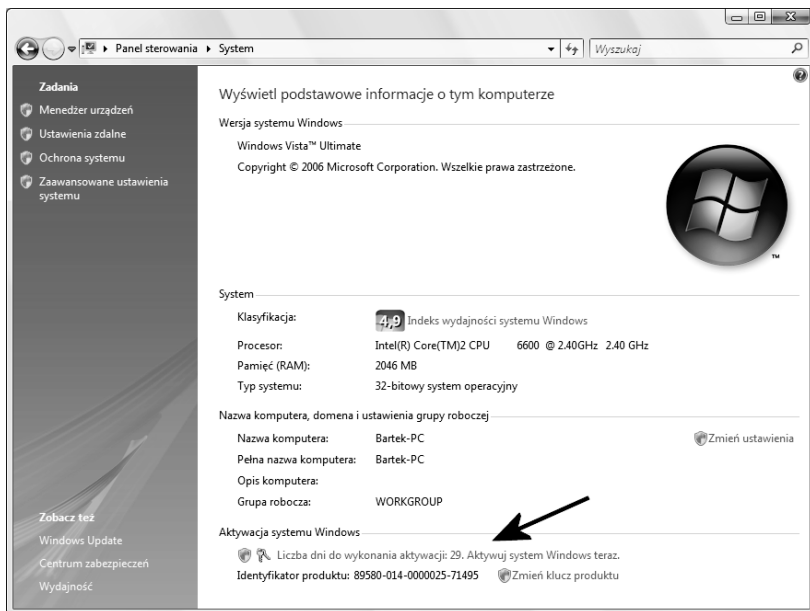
Panel sterowania ▸ System

Wyszukaj

Zadania

Menedżer urządzeń

Ustawienia zdalne

Ochrona systemu

Zaawansowane ustawienia systemu

Wyświetl podstawowe informacje o tym komputerze

Wersja systemu Windows

Windows Vista™ Ultimate

Copyright © 2006 Microsoft Corporation. Wszelkie prawa zastrzeżone.

System

| | |
|---|---|
| Klasyfikacja: | 4,9 Indeks wydajności systemu Windows |
| Procesor: | Intel(R) Core(TM)2 CPU 6600 @ 2.40GHz 2.40 GHz |
| Pamięć (RAM): | 2046 MB |
| Typ systemu: | 32-bitowy system operacyjny |

Nazwa komputera, domena i ustawienia grupy roboczej

| | |
|---|---|
| Nazwa komputera: | Bartek-PC |
| Pełna nazwa komputera: | Bartek-PC |
| Opis komputera: | |
| Grupa robocza: | WORKGROUP |

Zmień ustawienia

Zobacz też

Windows Update

Centrum zabezpieczeń

Wydajność

Aktywacja systemu Windows

Liczba dni do wykonania aktywacji: 29. Aktywuj system Windows teraz.

Identyfikator produktu: 89580-014-0000025-71495 Zmień klucz produktu